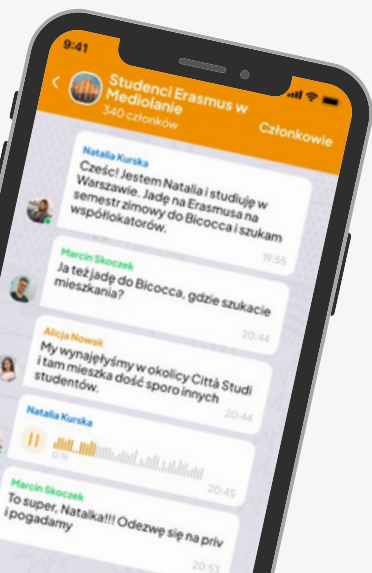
9:41

Studenci Erasmus w Mediolanie
340 członków

Członkowie

Natalia Kurska
Cześć! Jestem Natalia i studiuję w Warszawie. Jadę na Erasmusa na semestr zimowy do Bicocca i szukam współlokatorów.
19:55

Marcin Skoczek
Ja też jadę do Bicocca, gdzie szukacie mieszkania?
20:44

Alicja Nowak
My wynajęłyśmy w okolicy Città Studi i tam mieszka dość sporo innych studentów.
20:44

Natalia Kurska
0:11
20:45

Marcin Skoczek
To super, Natalka!!! Odezwę się na priv i pogadamy